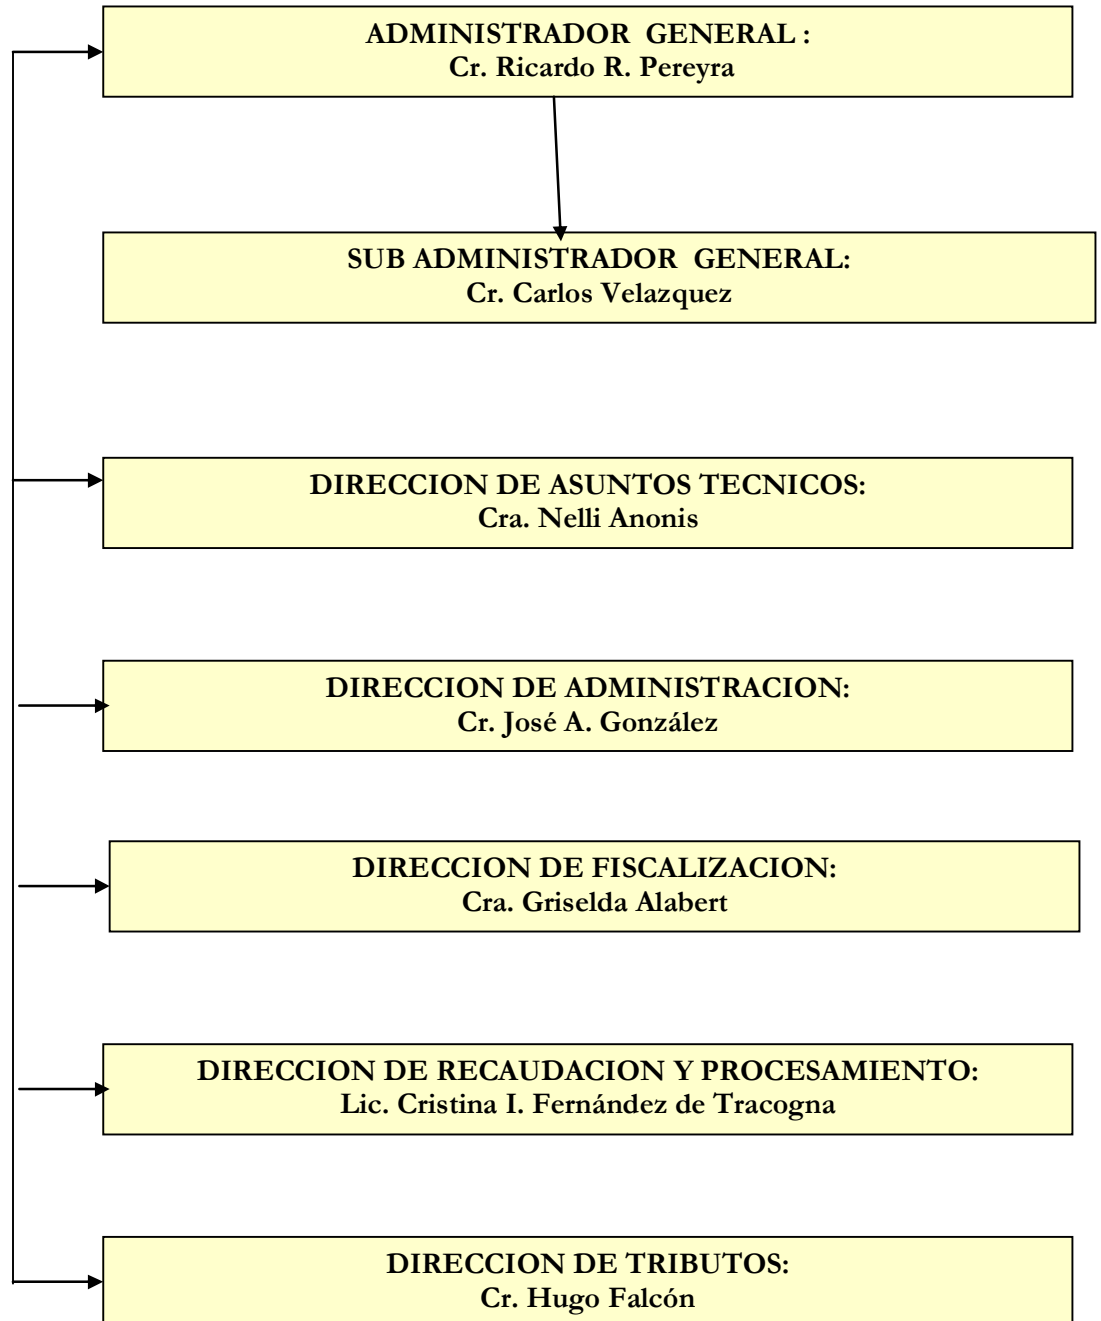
ADMINISTRADOR GENERAL :
Cr. Ricardo R. Pereyra

SUB ADMINISTRADOR GENERAL:
Cr. Carlos Velazquez

DIRECCION DE ASUNTOS TECNICOS:
Cra. Nelli Anonis

DIRECCION DE ADMINISTRACION:
Cr. José A. González

DIRECCION DE FISCALIZACION:
Cra. Griselda Alabert

DIRECCION DE RECAUDACION Y PROCESAMIENTO:
Lic. Cristina I. Fernández de Tracogna

DIRECCION DE TRIBUTOS:
Cr. Hugo Falcón